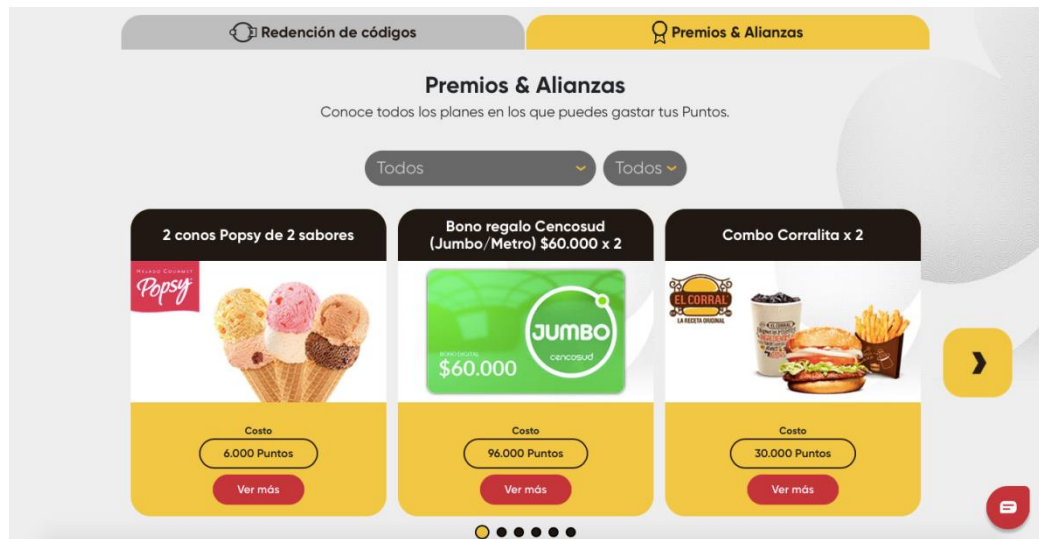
Redención de códigos
Premios & Alianzas

Premios & Alianzas
Conoce todos los planes en los que puedes gastar tus Puntos.

Todos
Todos

2 conos Popsy de 2 sabores
HELADO GOURMET Popsy
Costo
6.000 Puntos
Ver más

Bono regalo Cencosud (Jumbo/Metro) $60.000 x 2
JUMBO cencosud
BONO DIGITAL
$60.000
Costo
96.000 Puntos
Ver más

Combo Corralita x 2
EL CORRAL LA RECETA ORIGINAL
Costo
30.000 Puntos
Ver más